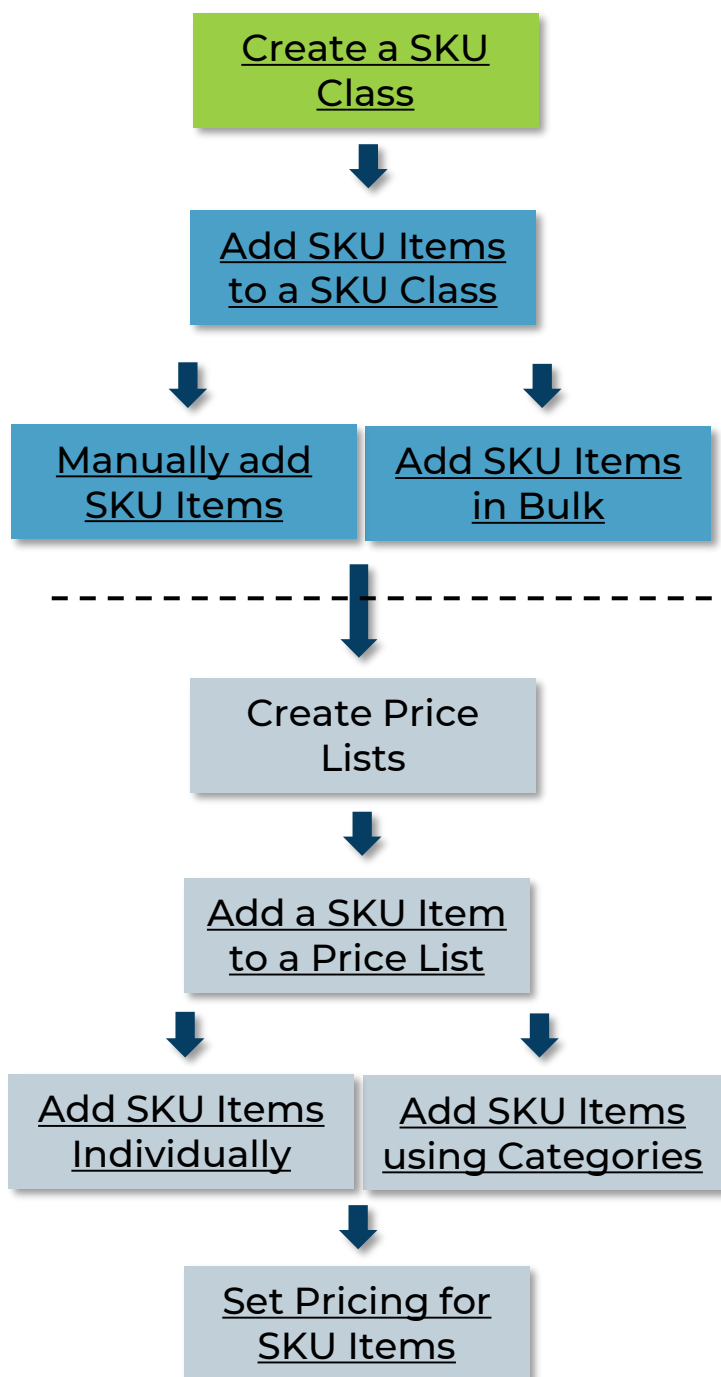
Create a SKU Class

Add SKU Items to a SKU Class

Manually add SKU Items

Add SKU Items in Bulk

Create Price Lists

Add a SKU Item to a Price List

Add SKU Items Individually

Add SKU Items using Categories

Set Pricing for SKU Items